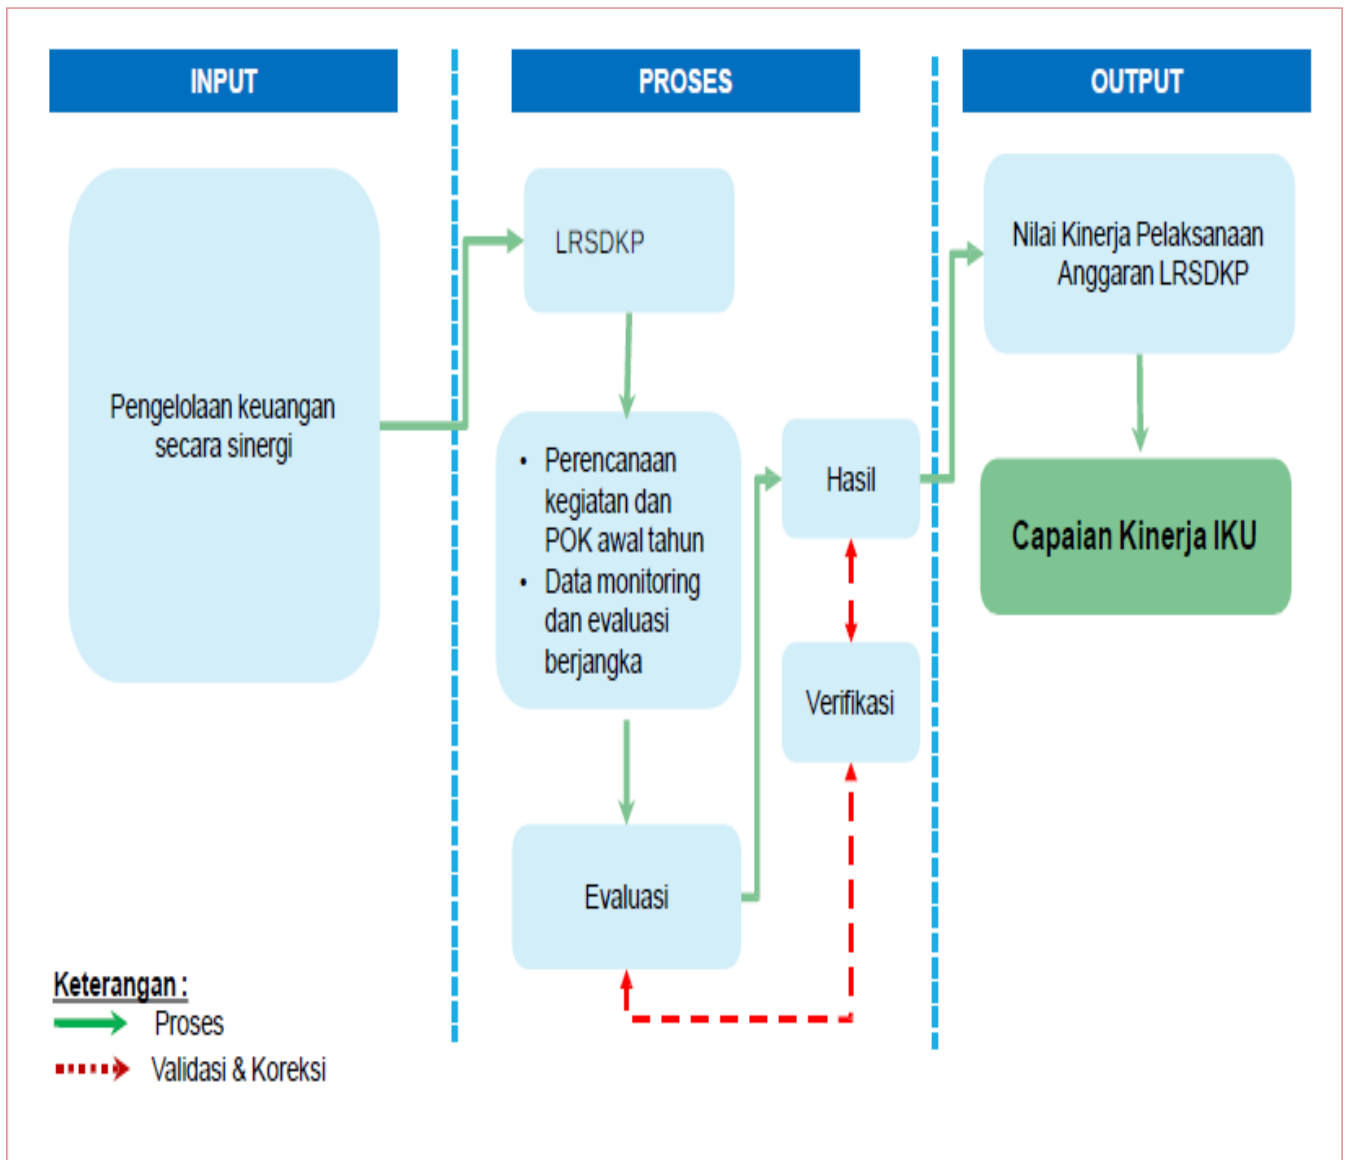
INPUT

PROSES

OUTPUT

Pengelolaan keuangan secara sinergi

LRSDKP

• Perencanaan kegiatan dan POK awal tahun
• Data monitoring dan evaluasi berjangka

Hasil

Verifikasi

Evaluasi

Nilai Kinerja Pelaksanaan Anggaran LRSDKP

Capaian Kinerja IKU

Keterangan :
Proses
Validasi & Koreksi